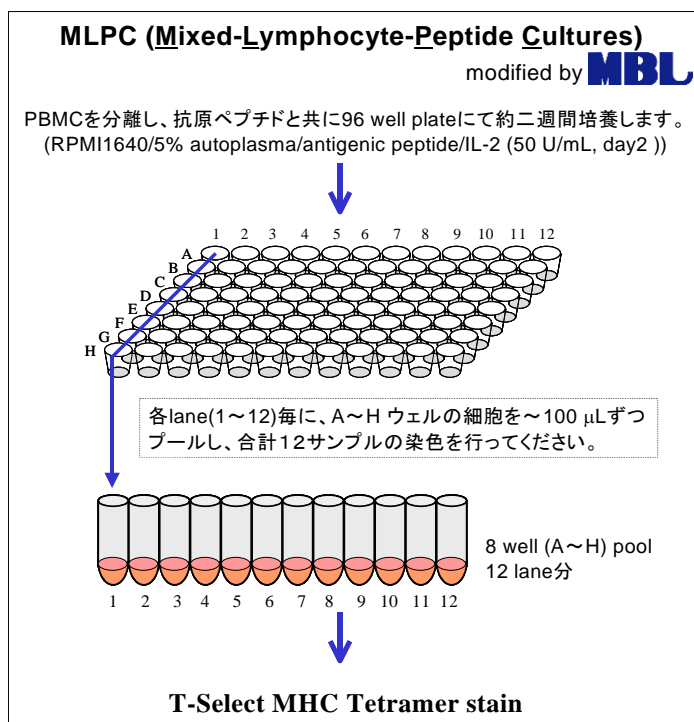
MLPC (Mixed-Lymphocyte-Peptide Cultures)
modified by MBL

PBMCを分離し、抗原ペプチドと共に96 well plateにて約二週間培養します。
(RPMI1640/5% autoplasma/antigenic peptide/IL-2 (50 U/mL, day2 ))

1 2 3 4 5 6 7 8 9 10 11 12
A B C D E F G H

各lane(1～12)毎に、A～H ウェルの細胞を～100 μLずつプールし、合計12サンプルの染色を行ってください。

8 well (A～H) pool
12 lane分

1 2 3 4 5 6 7 8 9 10 11 12

T-Select MHC Tetramer stain